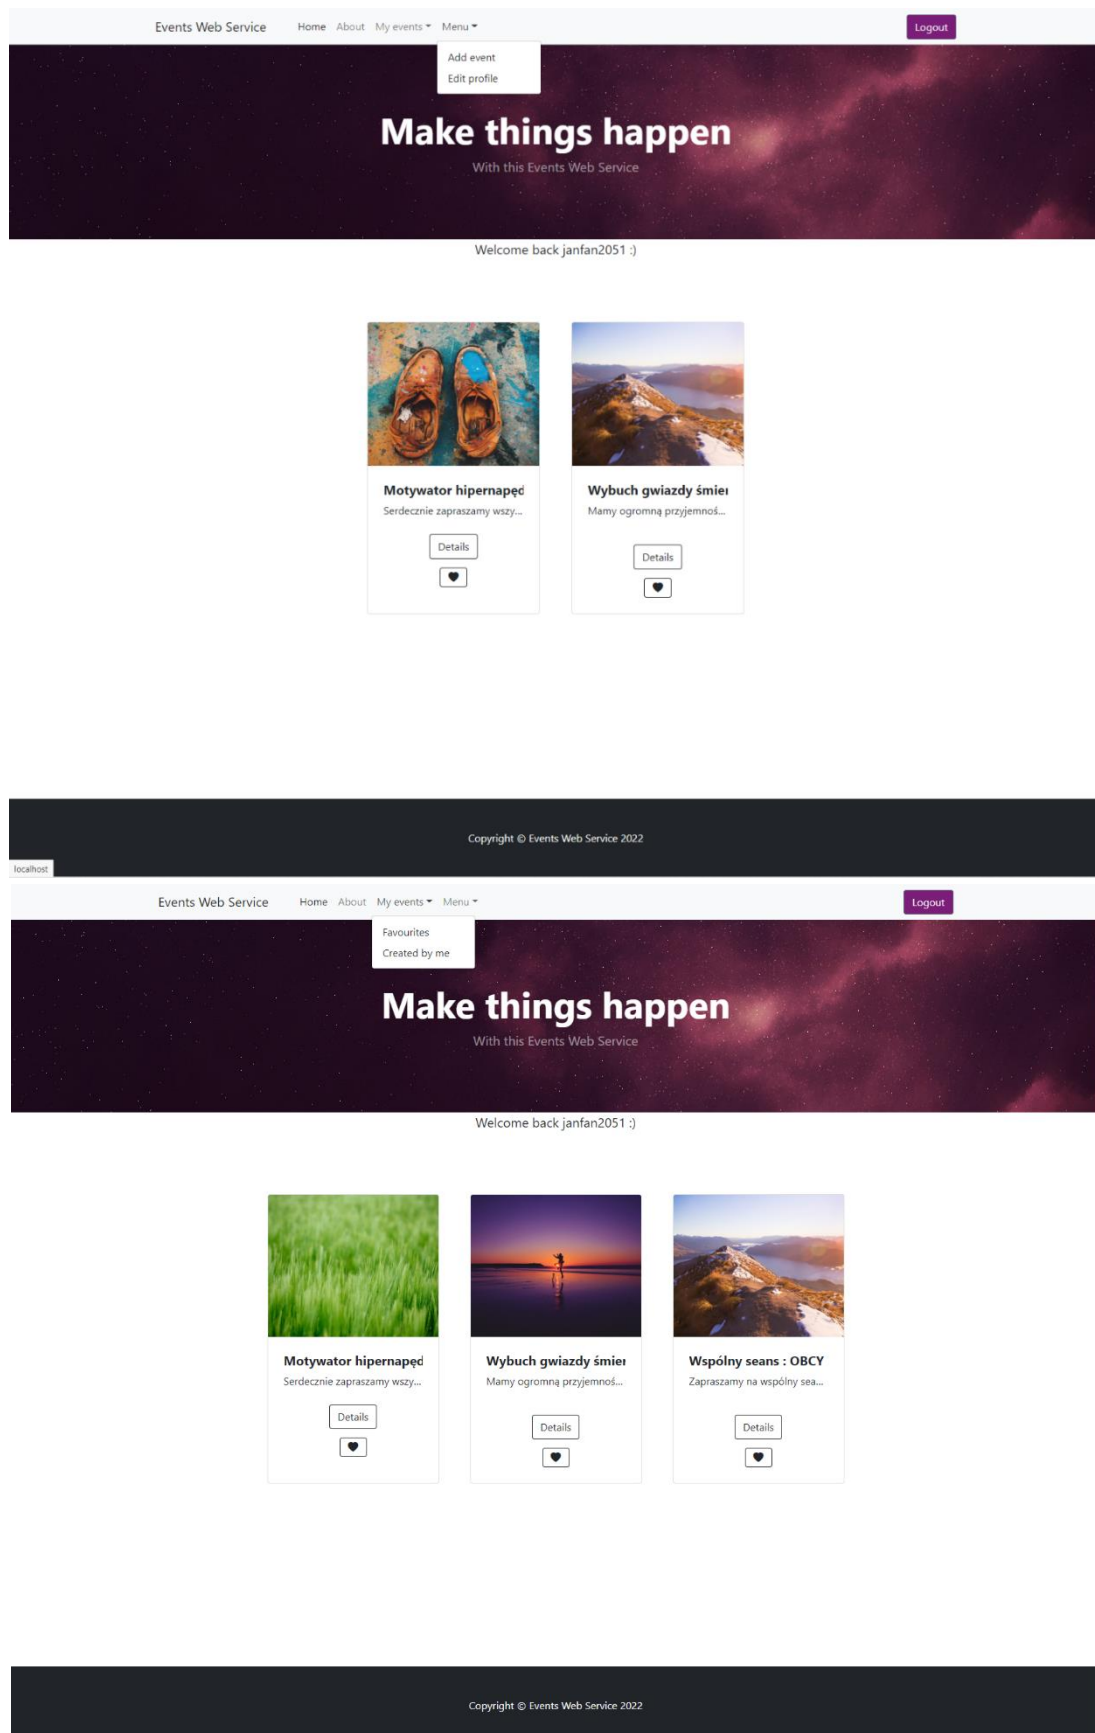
Events Web Service Home About My events Menu Logout

Add event
Edit profile

Make things happen

With this Events Web Service

Welcome back janfan2051 :)

Motywator hipernapęd
Serdecznie zapraszamy wszy...
Details

Wybuch gwiazdy śmie
Mamy ogromną przyjemnoś...
Details

Copyright © Events Web Service 2022

localhost

Events Web Service Home About My events Menu Logout

Favourites
Created by me

Make things happen

With this Events Web Service

Welcome back janfan2051 :)

Motywator hipernapęd
Serdecznie zapraszamy wszy...
Details

Wybuch gwiazdy śmie
Mamy ogromną przyjemnoś...
Details

Wspólny seans : OBCY
Zapraszamy na wspólny sea...
Details

Copyright © Events Web Service 2022